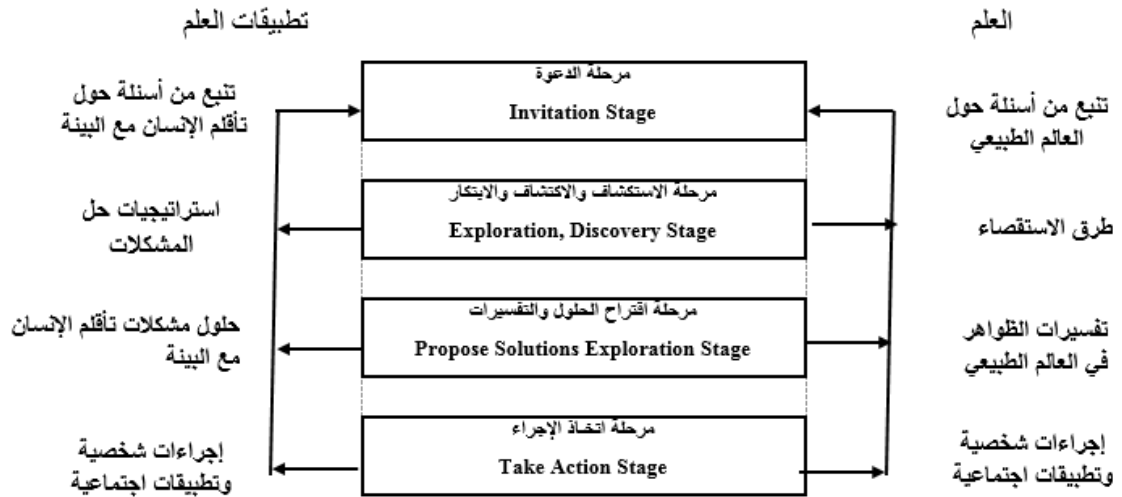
العلم

تطبيقات العلم

تنبع من أسئلة حول العالم الطبيعي

مرحلة الدعوة
Invitation Stage

تنبع من أسئلة حول تأقلم الإنسان مع البيئة

طرق الاستقصاء

مرحلة الاستكشاف والاكتشاف والابتكار
Exploration, Discovery Stage

استراتيجيات حل المشكلات

تفسيرات الظواهر في العالم الطبيعي

مرحلة اقتراح الحلول والتفسيرات
Propose Solutions Exploration Stage

حلول مشكلات تأقلم الإنسان مع البيئة

إجراءات شخصية وتطبيقات اجتماعية

مرحلة اتخاذ الإجراء
Take Action Stage

إجراءات شخصية وتطبيقات اجتماعية